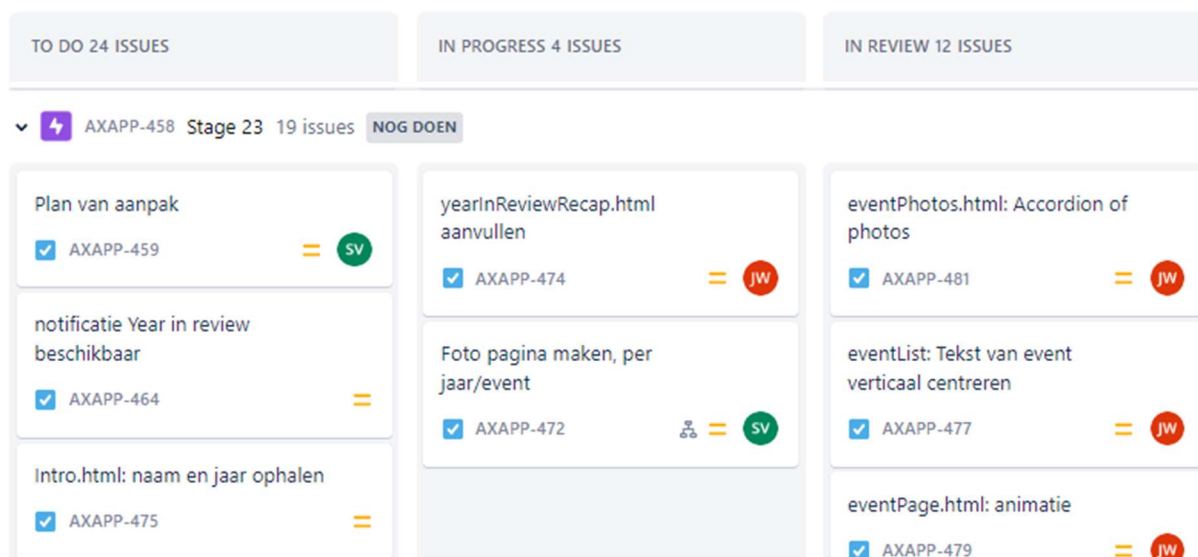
TO DO 24 ISSUES

IN PROGRESS 4 ISSUES

IN REVIEW 12 ISSUES

AXAPP-458 Stage 23 19 issues NOG DOEN

Plan van aanpak
AXAPP-459 SV

notificatie Year in review beschikbaar
AXAPP-464

Intro.html: naam en jaar ophalen
AXAPP-475

yearInReviewRecap.html aanvullen
AXAPP-474 JW

Foto pagina maken, per jaar/event
AXAPP-472 SV

eventPhotos.html: Accordion of photos
AXAPP-481 JW

eventList: Tekst van event verticaal centreren
AXAPP-477 JW

eventPage.html: animatie
AXAPP-479 JW